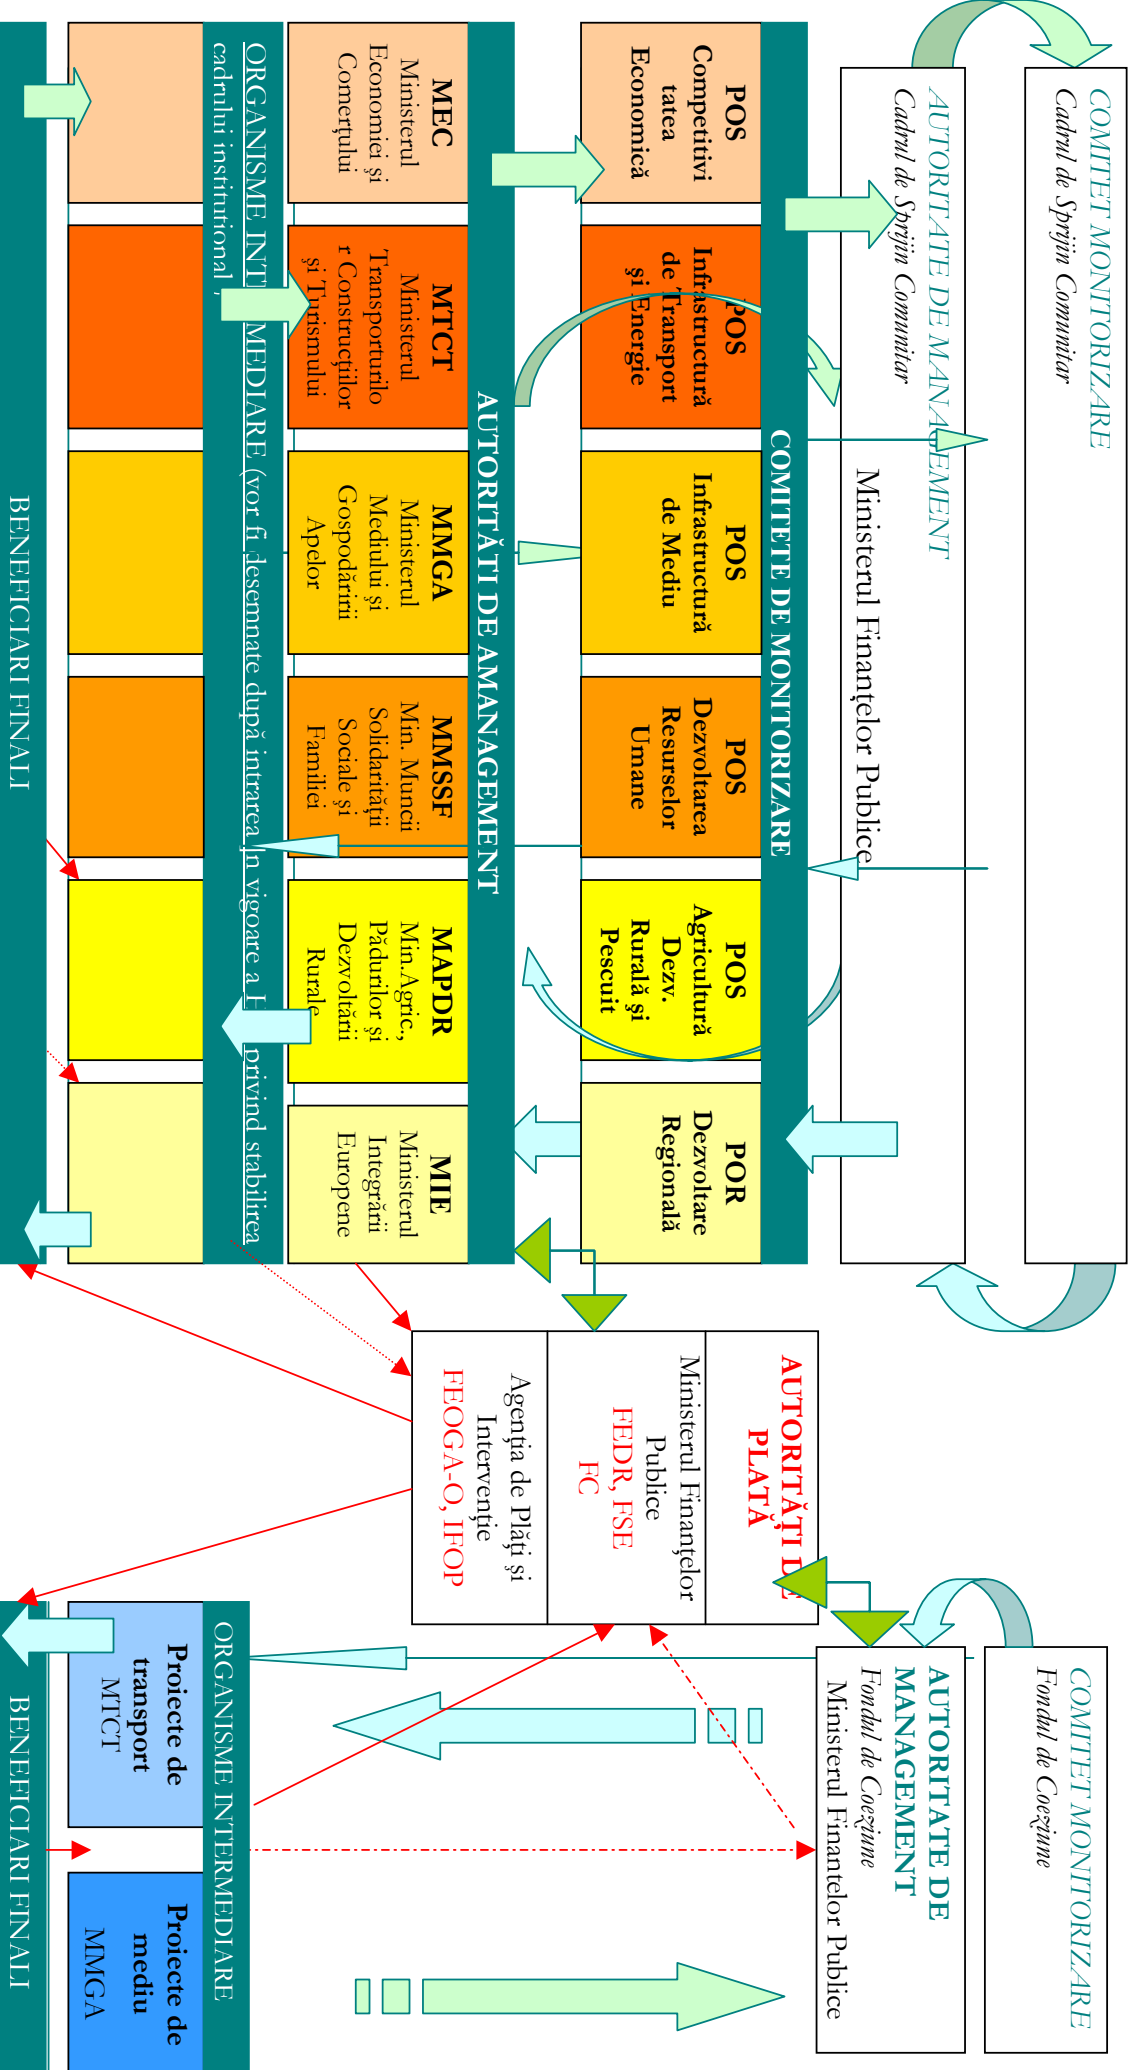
COMITET MONITORIZARE
Cadrul de Sprijin Comunitar

AUTORITATE DE MANAGEMENT
Cadrul de Sprijin Comunitar

Ministerul Finanțelor Publice

COMITETE DE MONITORIZARE

POS Competitivitatea Economică

POS Infrastructură de Transport și Energie

POS Infrastructură de Mediu

POS Dezvoltarea Resurselor Umane

POS Agricultură Dezv. Rurală și Pescuit

POR Dezvoltare Regională

AUTORITĂȚI DE AMANAGEMENT

MEC Ministerul Economiei și Comerțului

MTCT Ministerul Transporturilor Construcțiilor și Turismului

MMGA Ministerul Mediului și Gospodăririi Apelor

MMSSF Min. Muncii Solidarității Sociale și Familiei

MAPDR Min.Agric., Pădurilor și Dezvoltării Rurale

MIE Ministerul Integrării Europene

ORGANISME INTERMEDIARE (vor fi desemnate după intrarea în vigoare a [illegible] privind stabilirea cadrului instituțional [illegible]

BENEFICIARI FINALI

AUTORITĂȚI DE PLATĂ

Ministerul Finanțelor Publice
FEDR, FSE
FC

Agenția de Plăți și Intervenție
FEOGA-O, IFOP

COMITET MONITORIZARE
Fondul de Coeziune

AUTORITATE DE MANAGEMENT
Fondul de Coeziune
Ministerul Finanțelor Publice

ORGANISME INTERMEDIARE

Proiecte de transport MTCT

Proiecte de mediu MMGA

BENEFICIARI FINALI